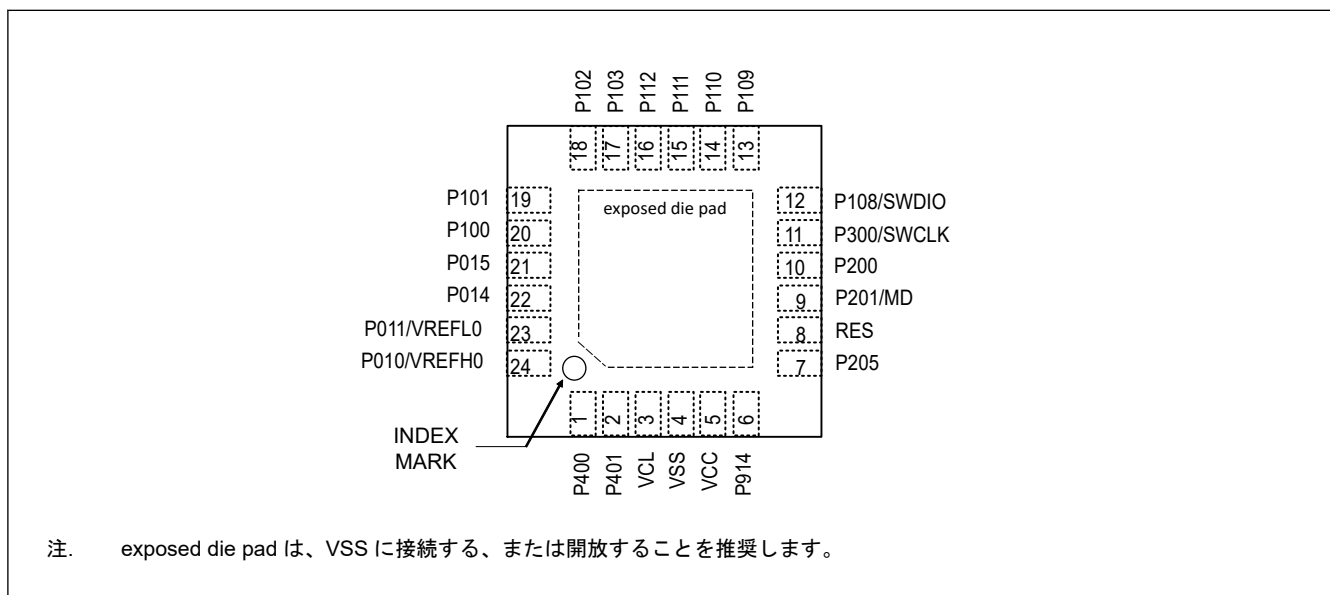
P102 P103 P112 P111 P110 P109

18 17 16 15 14 13

P101 19
P100 20
P015 21
P014 22
P011/VREFL0 23
P010/VREFH0 24

exposed die pad

12 P108/SWDIO
11 P300/SWCLK
10 P200
9 P201/MD
8 RES
7 P205

1 2 3 4 5 6

INDEX MARK

P400 P401 VCL VSS VCC P914

注. exposed die pad は、VSS に接続する、または開放することを推奨します。